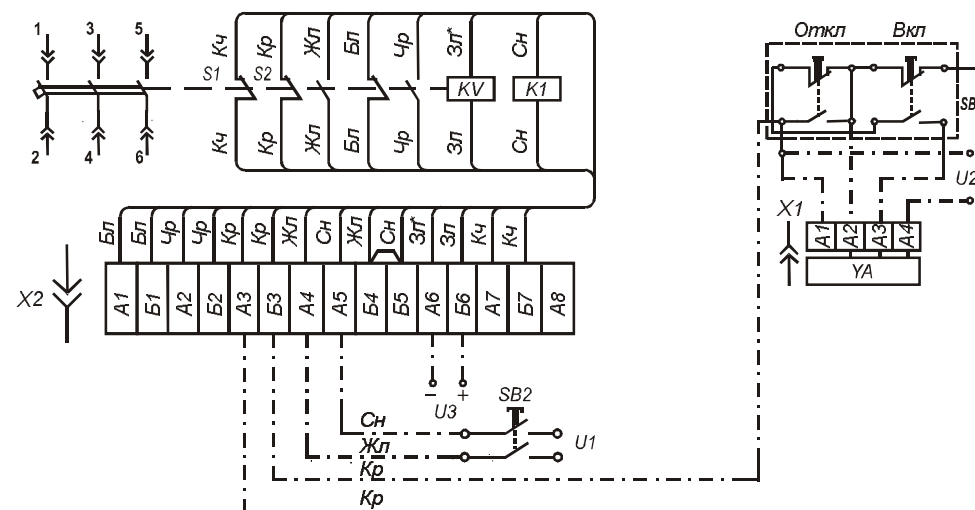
1 3 5
2 4 6
S1 S2
Кч Кр Жл Бл Чр Зл* Сн
KV K1
Кч Кр Жл Бл Чр Зл Сн
Бл Бл Чр Чр Кр Кр Жл Сн Жл Сн Зл* Зл Кч Кч
X2
А1 Б1 А2 Б2 А3 Б3 А4 А5 Б4 Б5 А6 Б6 А7 Б7 А8
– +
U3
SB2
Сн
Жл
Кр
Кр
U1
Откл Вкл
SB
U2
X1
А1 А2 А3 А4
YA